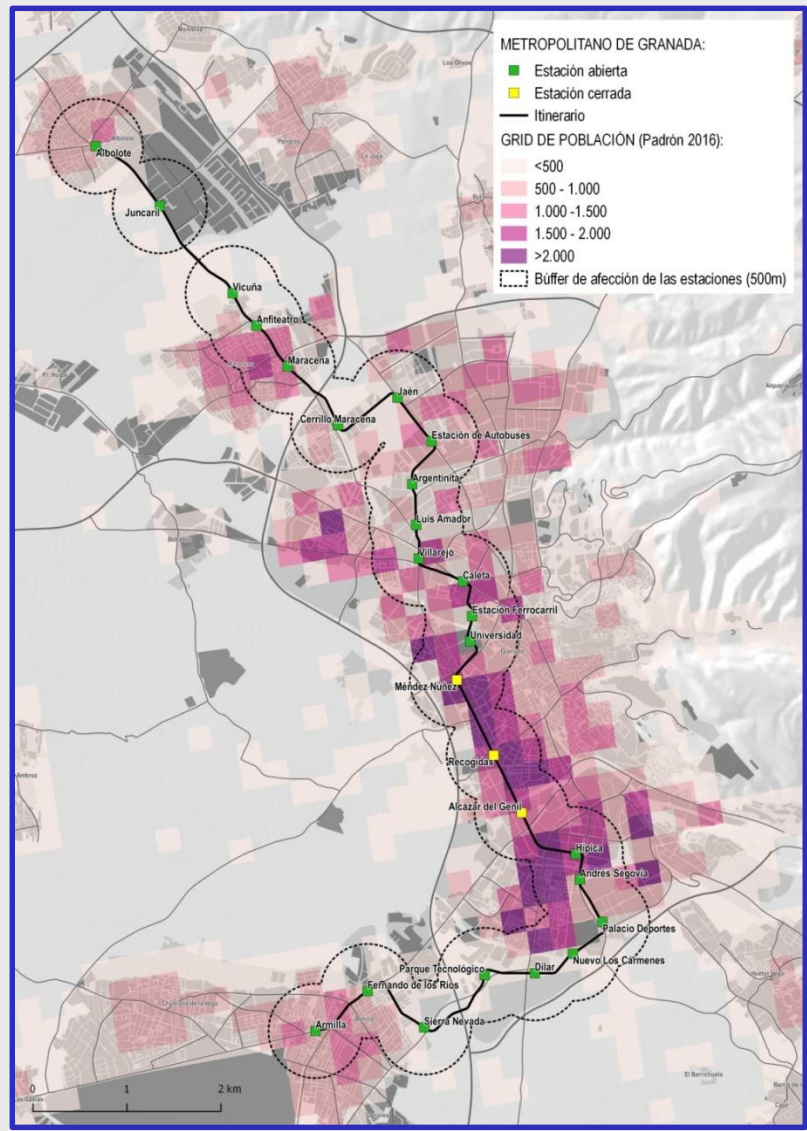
METROPOLITANO DE GRANADA:
Estación abierta
Estación cerrada
Itinerario
GRID DE POBLACIÓN (Padrón 2016):
<500
500 - 1.000
1.000 -1.500
1.500 - 2.000
>2.000
Búffer de afección de las estaciones (500m)

Albolote
Juncaril
Vicuña
Anfiteatro
Maracena
Cerrillo Maracena
Jaén
Estación de Autobuses
Argentinita
Luis Amador
Villarejo
Caleta
Estación Ferrocarril
Universidad
Méndez Núñez
Recogidas
Alcázar del Genil
Hípica
Andrés Segovia
Palacio Deportes
Nuevo Los Cármenes
Dílar
Parque Tecnológico
Fernando de los Ríos
Armilla
Sierra Nevada

0
1
2 km